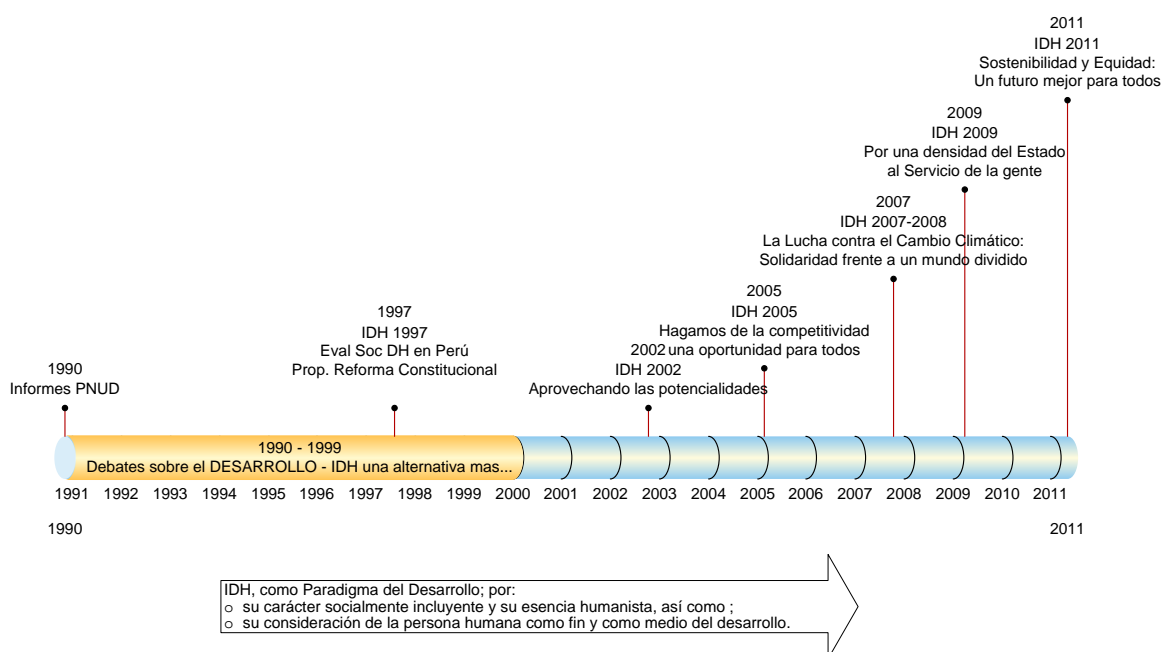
2011
IDH 2011
Sostenibilidad y Equidad:
Un futuro mejor para todos

2009
IDH 2009
Por una densidad del Estado
al Servicio de la gente

2007
IDH 2007-2008
La Lucha contra el Cambio Climático:
Solidaridad frente a un mundo dividido

2005
IDH 2005
Hagamos de la competitividad
una oportunidad para todos

2002
IDH 2002
Aprovechando las potencialidades

1997
IDH 1997
Eval Soc DH en Perú
Prop. Reforma Constitucional

1990
Informes PNUD

1990 - 1999
Debates sobre el DESARROLLO - IDH una alternativa mas...

1991 1992 1993 1994 1995 1996 1997 1998 1999 2000 2001 2002 2003 2004 2005 2006 2007 2008 2009 2010 2011

1990

2011

IDH, como Paradigma del Desarrollo; por:
o su carácter socialmente incluyente y su esencia humanista, así como ;
o su consideración de la persona humana como fin y como medio del desarrollo.